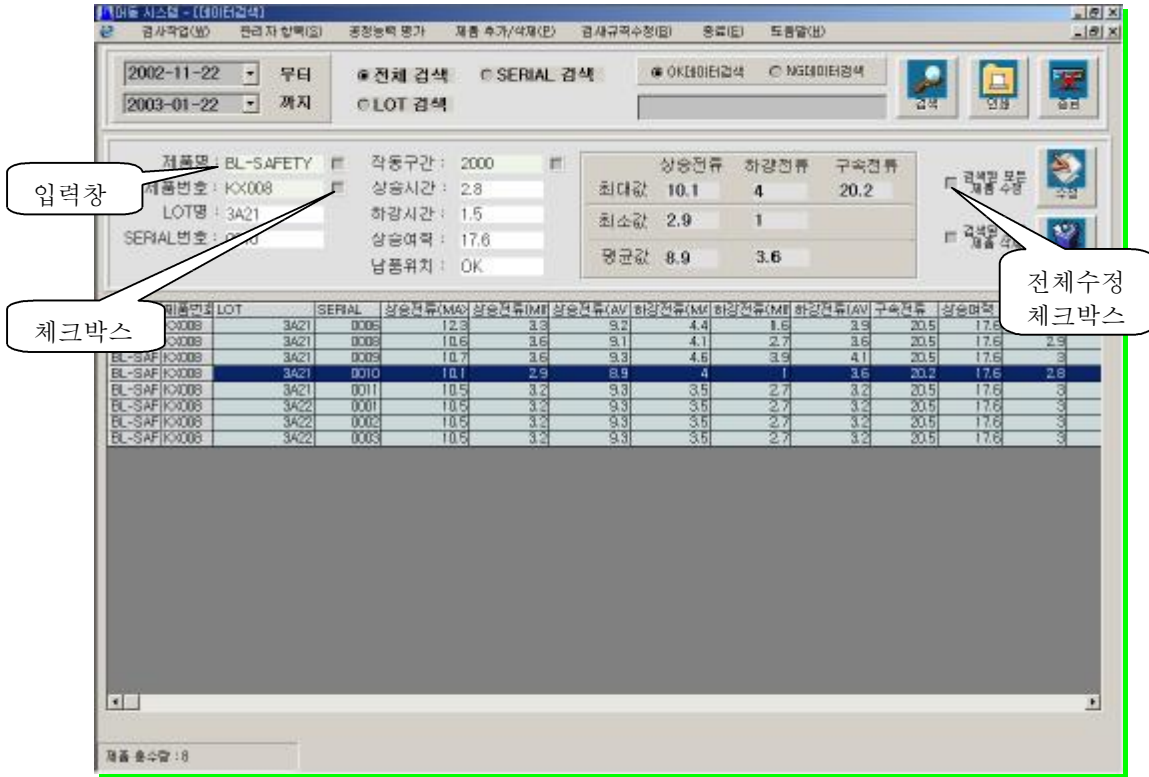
머플 시스템 - [데이터검색]

검사작업(W) 관리자 항목(S) 공정능력 평가 제품 추가/삭제(P) 검사규격수정(B) 종료(E) 도움말(H)

2002-11-22 부터
2003-01-22 까지

전체 검색 SERIAL 검색
LOT 검색

OK데이터검색 NG데이터검색

검색 인쇄 삭제

제품명 : BL-SAFETY
제품번호 : KX008
LOT명 : 3A21
SERIAL번호 : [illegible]

작동구간 : 2000
상승시간 : 2.8
하강시간 : 1.5
상승여력 : 17.6
납품위치 : OK

| | 상승전류 | 하강전류 | 구속전류 |
|---|---|---|---|
| 최대값 | 10.1 | 4 | 20.2 |
| 최소값 | 2.9 | 1 | |
| 평균값 | 8.9 | 3.6 | |

검색된 모든 제품 수정
검색된 제품 삭제

수정

입력창

체크박스

전체수정 체크박스

| 제품명 | 제품번호 | LOT | SERIAL | 상승전류(MA | 상승전류(MI | 상승전류(AV | 하강전류(MA | 하강전류(MI | 하강전류(AV | 구속전류 | 상승여력 | |
|---|---|---|---|---|---|---|---|---|---|---|---|---|
| | KX008 | 3A21 | 0006 | 12.3 | 3.3 | 9.2 | 4.4 | 1.6 | 3.9 | 20.5 | 17.6 | |
| | KX008 | 3A21 | 0008 | 10.6 | 3.6 | 9.1 | 4.1 | 2.7 | 3.6 | 20.5 | 17.6 | 2.9 |
| BL-SAF | KX008 | 3A21 | 0009 | 10.7 | 3.6 | 9.3 | 4.6 | 3.9 | 4.1 | 20.5 | 17.6 | 3 |
| BL-SAF | KX008 | 3A21 | 0010 | 10.1 | 2.9 | 8.9 | 4 | 1 | 3.6 | 20.2 | 17.6 | 2.8 |
| BL-SAF | KX008 | 3A21 | 0011 | 10.5 | 3.2 | 9.3 | 3.5 | 2.7 | 3.2 | 20.5 | 17.6 | 3 |
| BL-SAF | KX008 | 3A22 | 0001 | 10.5 | 3.2 | 9.3 | 3.5 | 2.7 | 3.2 | 20.5 | 17.6 | 3 |
| BL-SAF | KX008 | 3A22 | 0002 | 10.5 | 3.2 | 9.3 | 3.5 | 2.7 | 3.2 | 20.5 | 17.6 | 3 |
| BL-SAF | KX008 | 3A22 | 0003 | 10.5 | 3.2 | 9.3 | 3.5 | 2.7 | 3.2 | 20.5 | 17.6 | 3 |

제품 총수량 :8